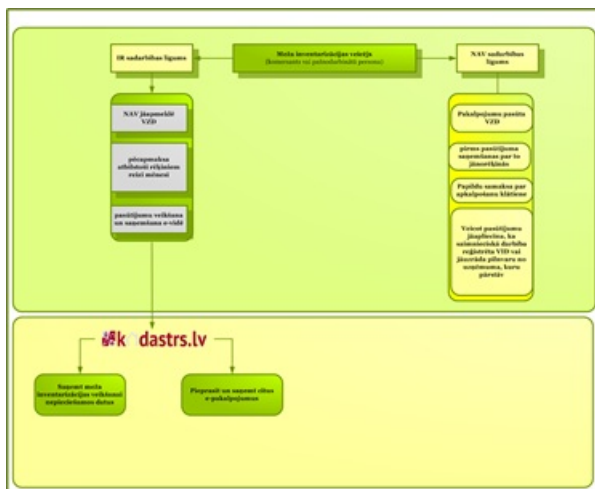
IR sadarbības līgums

Meža inventarizācijas veicējs
(komersants vai pašnodarbināta persona)

NAV sadarbības līgums

NAV jāapmeklē VZD

priekšapmaksa atbilstoši rēķiniem reizi mēnesī

pasūtījuma veikšana un saņemšana e-vidē

Pakalpojumu pasūta VZD

pirms pasūtījuma saņemšanas par to jāmaksā

Papildu samaksa par apkalpošanu klātienē

Veicot pasūtījuma jāapliecina, ka saimnieciskā darbība reģistrēta VID vai jāuzrāda pilnvara no uzņēmuma, kuru pārstāv

kadastrs.lv

Saņemt meža inventarizācijas veikšanai nepieciešamos datus

Pieprasīt un saņemt citus e-pakalpojumus